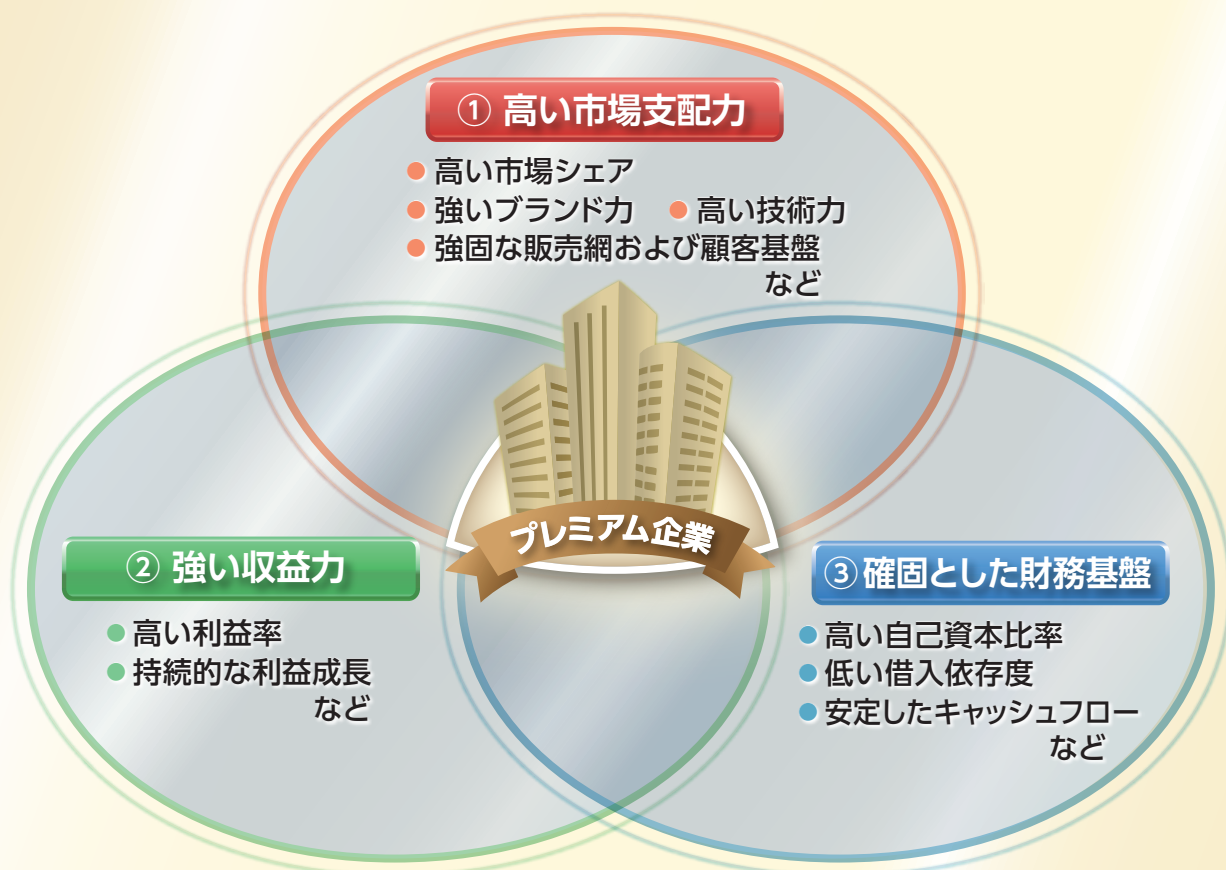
① 高い市場支配力

● 高い市場シェア
● 強いブランド力 ● 高い技術力
● 強固な販売網および顧客基盤
など

プレミアム企業

② 強い収益力

● 高い利益率
● 持続的な利益成長
など

③ 確固とした財務基盤

● 高い自己資本比率
● 低い借入依存度
● 安定したキャッシュフロー
など